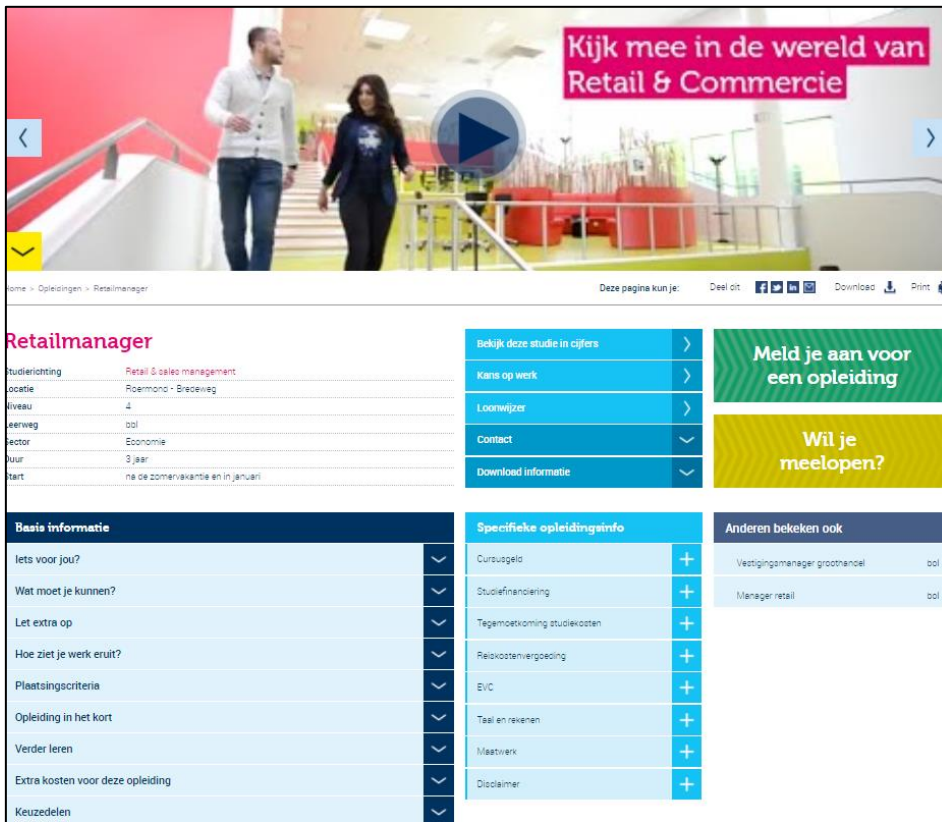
Kijk mee in de wereld van Retail & Commercie

ome > Opleidingen > Retailmanager

Deze pagina kun je: Deel dit Download Print

Retailmanager

| | |
|---|---|
| tudierichting | Retail & sales management |
| ocatie | Roermond - Bredeweg |
| iveau | 4 |
| eerweg | bol |
| ector | Economie |
| uur | 3 jaar |
| tart | na de zomervakantie en in januari |

Bekijk deze studie in cijfers

Kans op werk

Loonwijzer

Contact

Download informatie

Meld je aan voor een opleiding

Wil je meelopen?

Basis informatie

Iets voor jou?

Wat moet je kunnen?

Let extra op

Hoe ziet je werk eruit?

Plaatsingscriteria

Opleiding in het kort

Verder leren

Extra kosten voor deze opleiding

Keuzedelen

Specifieke opleidingsinfo

Cursusgeld

Studiefinanciering

Tegemoetkoming studiekosten

Reiskostenvergoeding

EVC

Taal en rekenen

Maatwerk

Disclaimer

Anderen bekeken ook

Vestigingsmanager groothandel bol

Manager retail bol